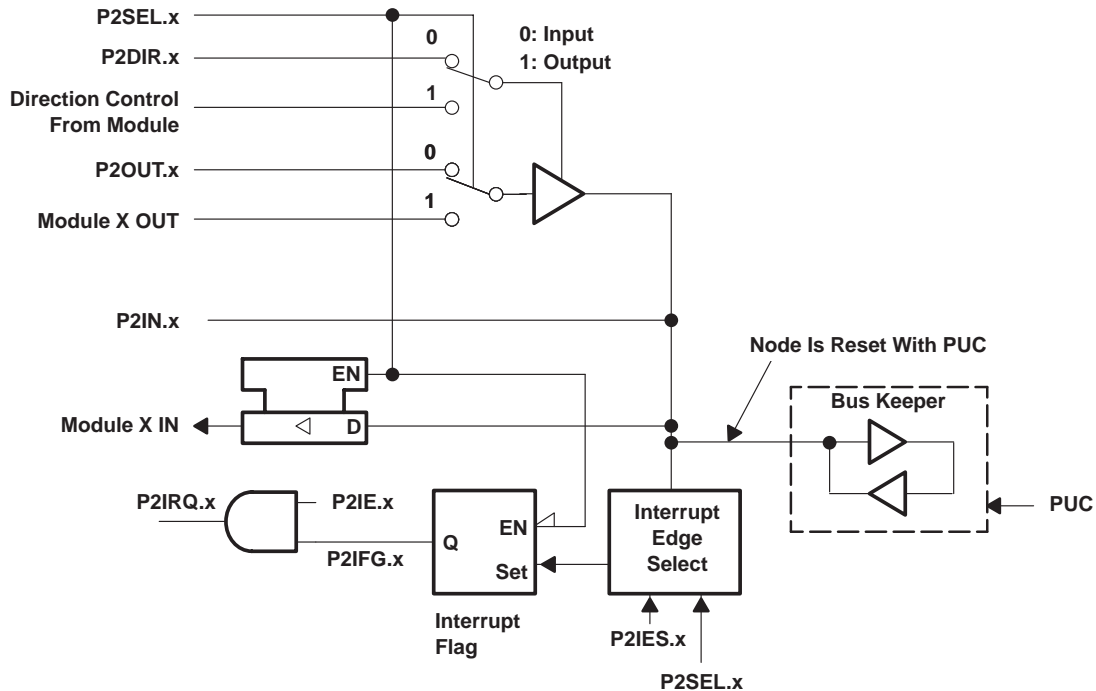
P2SEL.x
P2DIR.x
0
0: Input
1: Output
Direction Control From Module
1
P2OUT.x
0
Module X OUT
1
P2IN.x
Node Is Reset With PUC
EN
Module X IN
D
Bus Keeper
P2IRQ.x
P2IE.x
Q
EN
Interrupt Edge Select
PUC
P2IFG.x
Set
Interrupt Flag
P2IES.x
P2SEL.x